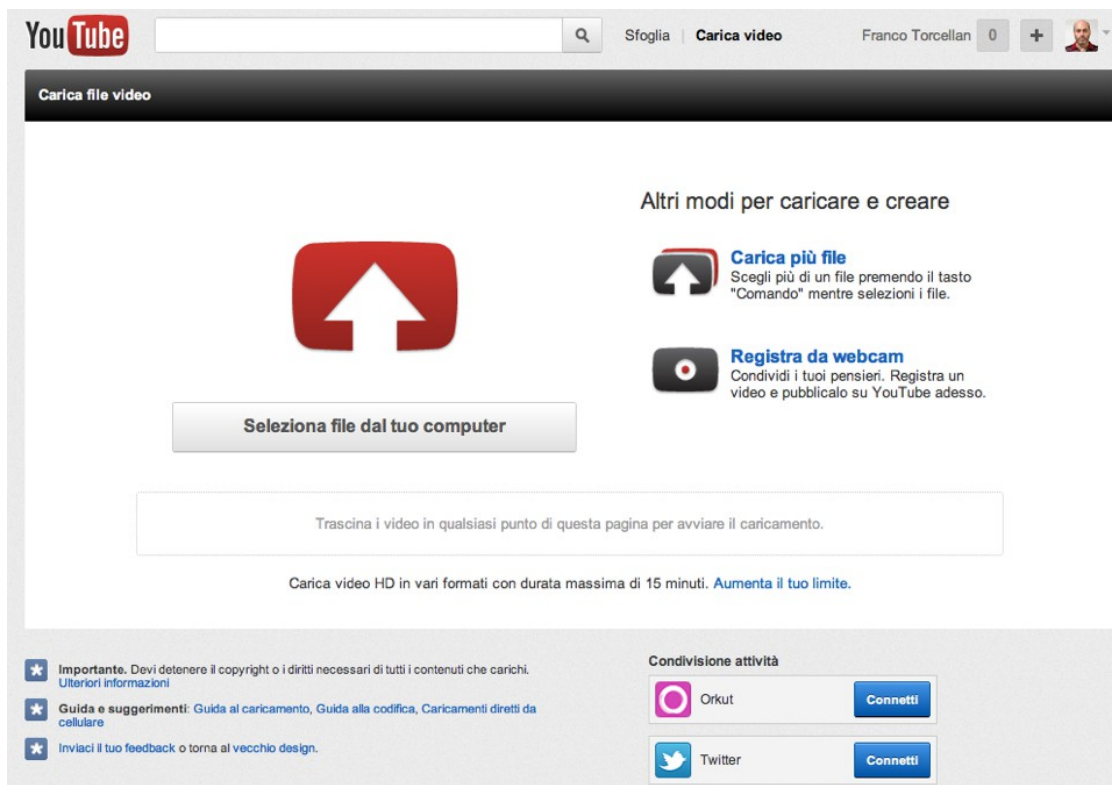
YouTube

Sfoglia | Carica video

Franco Torcellan 0 +

Carica file video

Altri modi per caricare e creare

Carica più file
Scegli più di un file premendo il tasto "Comando" mentre selezioni i file.

Registra da webcam
Condividi i tuoi pensieri. Registra un video e pubblicalo su YouTube adesso.

Seleziona file dal tuo computer

Trascina i video in qualsiasi punto di questa pagina per avviare il caricamento.

Carica video HD in vari formati con durata massima di 15 minuti. Aumenta il tuo limite.

Importante. Devi detenere il copyright o i diritti necessari di tutti i contenuti che carichi. Ulteriori informazioni

Guida e suggerimenti: Guida al caricamento, Guida alla codifica, Caricamenti diretti da cellulare

Inviaci il tuo feedback o torna al vecchio design.

Condivisione attività

Orkut Connetti

Twitter Connetti